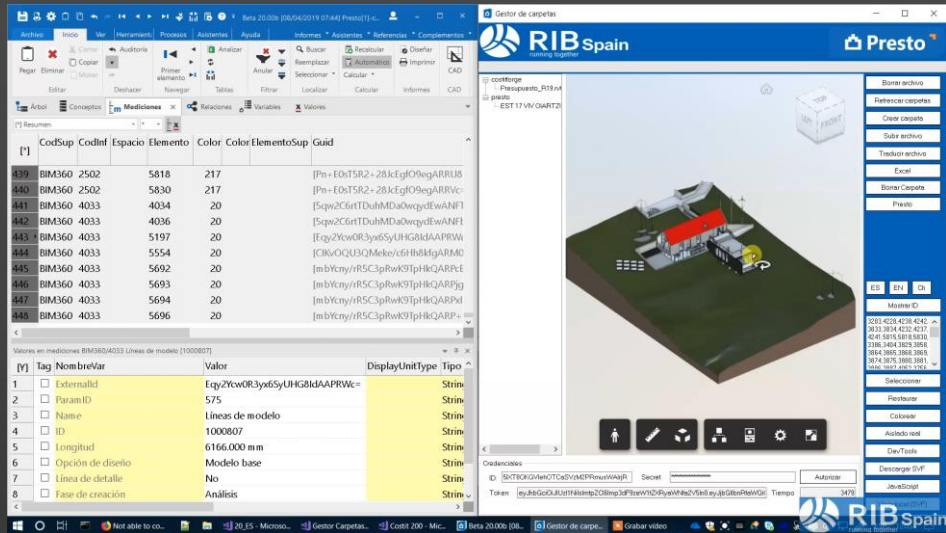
Beta 20.00b [08/04/2019 07:44] Presto[1]-c...

Archivo Inicio Ver Herramientas Procesos Asistentes Ayuda Informes Asistentes Referencias Complementos

Pegar Eliminar Cortar Copiar Mover Auditoría Primer elemento Analizar Buscar Reemplazar Seleccionar Recalcular Automático Calcular Diseñar Imprimir CAD Anular

Editar Deshacer Navegar Tablas Filtrar Localizar Calcular Informes CAD

Árbol Conceptos Mediciones Relaciones Variables Valores

[*] Resumen

| [*] | CodSup | CodInf | Espacio | Elemento | Color | Color | ElementoSup | Guid |
|---|---|---|---|---|---|---|---|---|
| 439 | BIM360 | 2502 | | 5818 | 217 | | | [Pn+E0sT5R2+28JcEgfO9egARRU8 |
| 440 | BIM360 | 2502 | | 5830 | 217 | | | [Pn+E0sT5R2+28JcEgfO9egARRVc |
| 441 | BIM360 | 4033 | | 4034 | 20 | | | [5qw2C6rtTDuhMDa0wqydEwANFI |
| 442 | BIM360 | 4033 | | 4036 | 20 | | | [5qw2C6rtTDuhMDa0wqydEwANFI |
| 443 | BIM360 | 4033 | | 5197 | 20 | | | [Eqy2Ycw0R3yx6SyUHG8IdAAPRW |
| 444 | BIM360 | 4033 | | 5554 | 20 | | | [ClKvOQU3QMeke/c6Hh8kfgARM0 |
| 445 | BIM360 | 4033 | | 5692 | 20 | | | [mbYcny/rR5C3pRwK9TpHkQARPcE |
| 446 | BIM360 | 4033 | | 5693 | 20 | | | [mbYcny/rR5C3pRwK9TpHkQARPjg |
| 447 | BIM360 | 4033 | | 5694 | 20 | | | [mbYcny/rR5C3pRwK9TpHkQARPxI |
| 448 | BIM360 | 4033 | | 5696 | 20 | | | [mbYcny/rR5C3pRwK9TpHkQARP+ |

Valores en mediciones BIM360/4033 Líneas de modelo [1000807]

| [Y] | Tag | NombreVar | Valor | DisplayUnitType | Tipo |
|---|---|---|---|---|---|
| 1 | | ExternalId | Eqy2Ycw0R3yx6SyUHG8IdAAPRWc= | | Strin |
| 2 | | ParamID | 575 | | Strin |
| 3 | | Name | Líneas de modelo | | Strin |
| 4 | | ID | 1000807 | | Strin |
| 5 | | Longitud | 6166.000 mm | | Strin |
| 6 | | Opción de diseño | Modelo base | | Strin |
| 7 | | Línea de detalle | No | | Strin |
| 8 | | Fase de creación | Análisis | | Strin |

Gestor de carpetas

RIB Spain running together

Presto

costforge
Presupuesto_R19.rvt
presto
EST 17 VIV OIART2I

Borrar archivo
Refrescar carpetas
Crear carpeta
Subir archivo
Traducir archivo
Excel
Borrar Carpeta
Presto

ES EN Ch
Mostrar ID
3263,4228,4238,4242,3833,3834,4232,4237,4241,5815,5818,5830,3386,3404,3829,3858,3864,3865,3868,3869,3874,3875,3880,3881,3886,3887,4052,3352

Seleccionar
Restaurar
Colorear
Aislado real
DevTools
Descargar SVF
JavaScript

Credenciales
ID 5KT8OKGVIehOTCaSVzM2PRmusWAkjR Secret ****************** Autorizar
Token eyJhbGciOiJIUzI1NiIsImtpZCI6Imp3dF9zaW1tZHRyaWNfa2V5In0.eyJjbGllbnRfaWQi Tiempo 3479

Not able to co... 20_ES - Microso... Gestor Carpetas... Costit 200 - Mic... Beta 20.00b [08... Gestor de carpe... Grabar video

RIB Spain running together